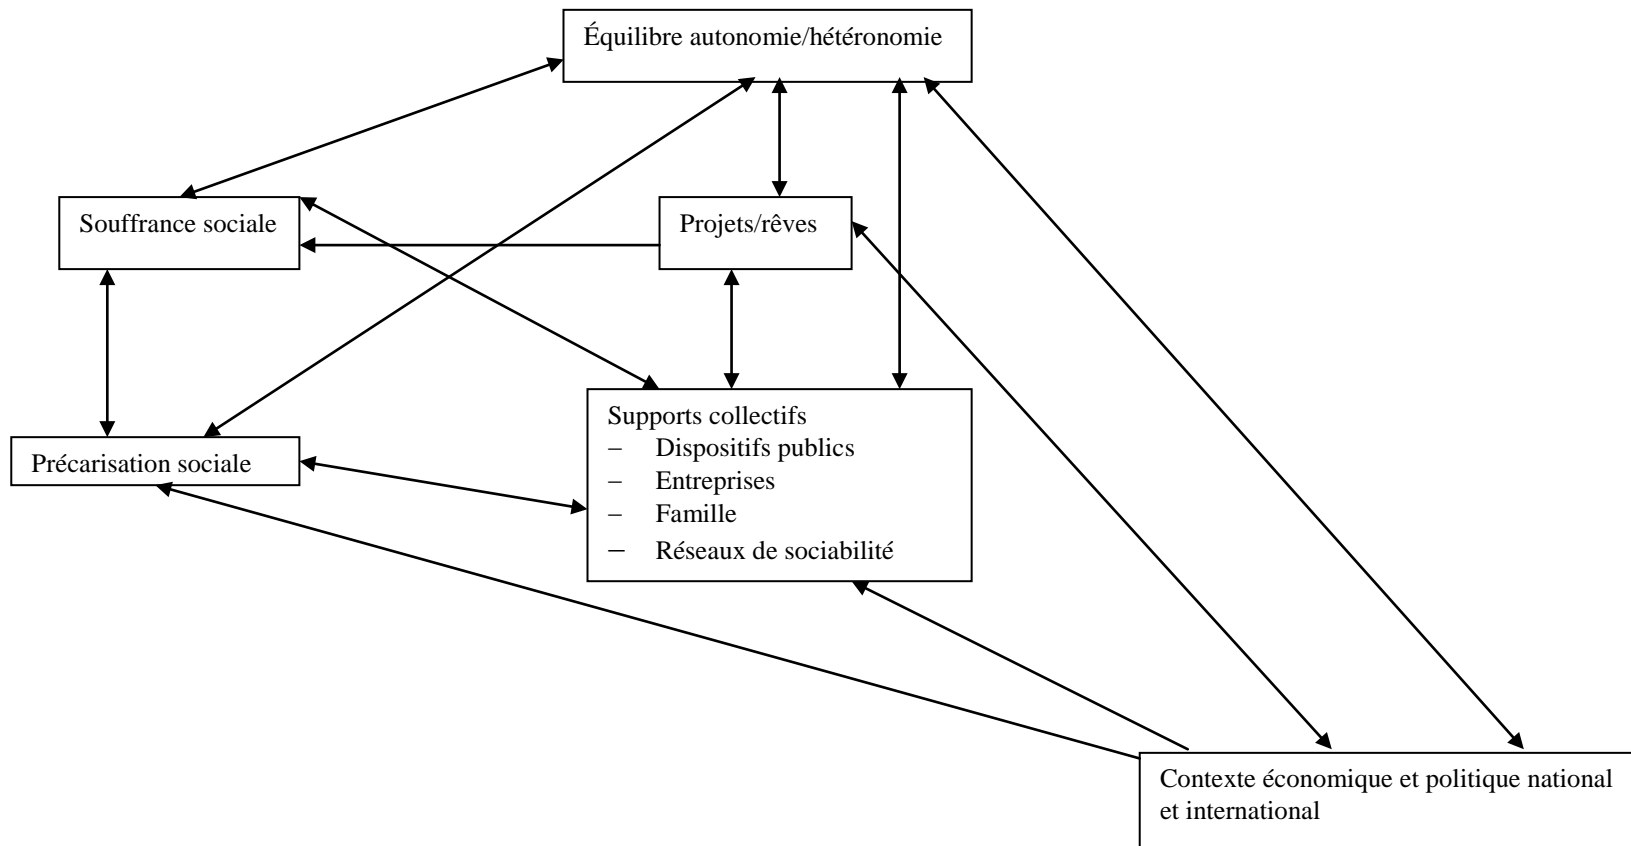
Équilibre autonomie/hétéronomie

Souffrance sociale

Projets/rêves

Précarisation sociale

Supports collectifs
− Dispositifs publics
− Entreprises
− Famille
− Réseaux de sociabilité

Contexte économique et politique national et international